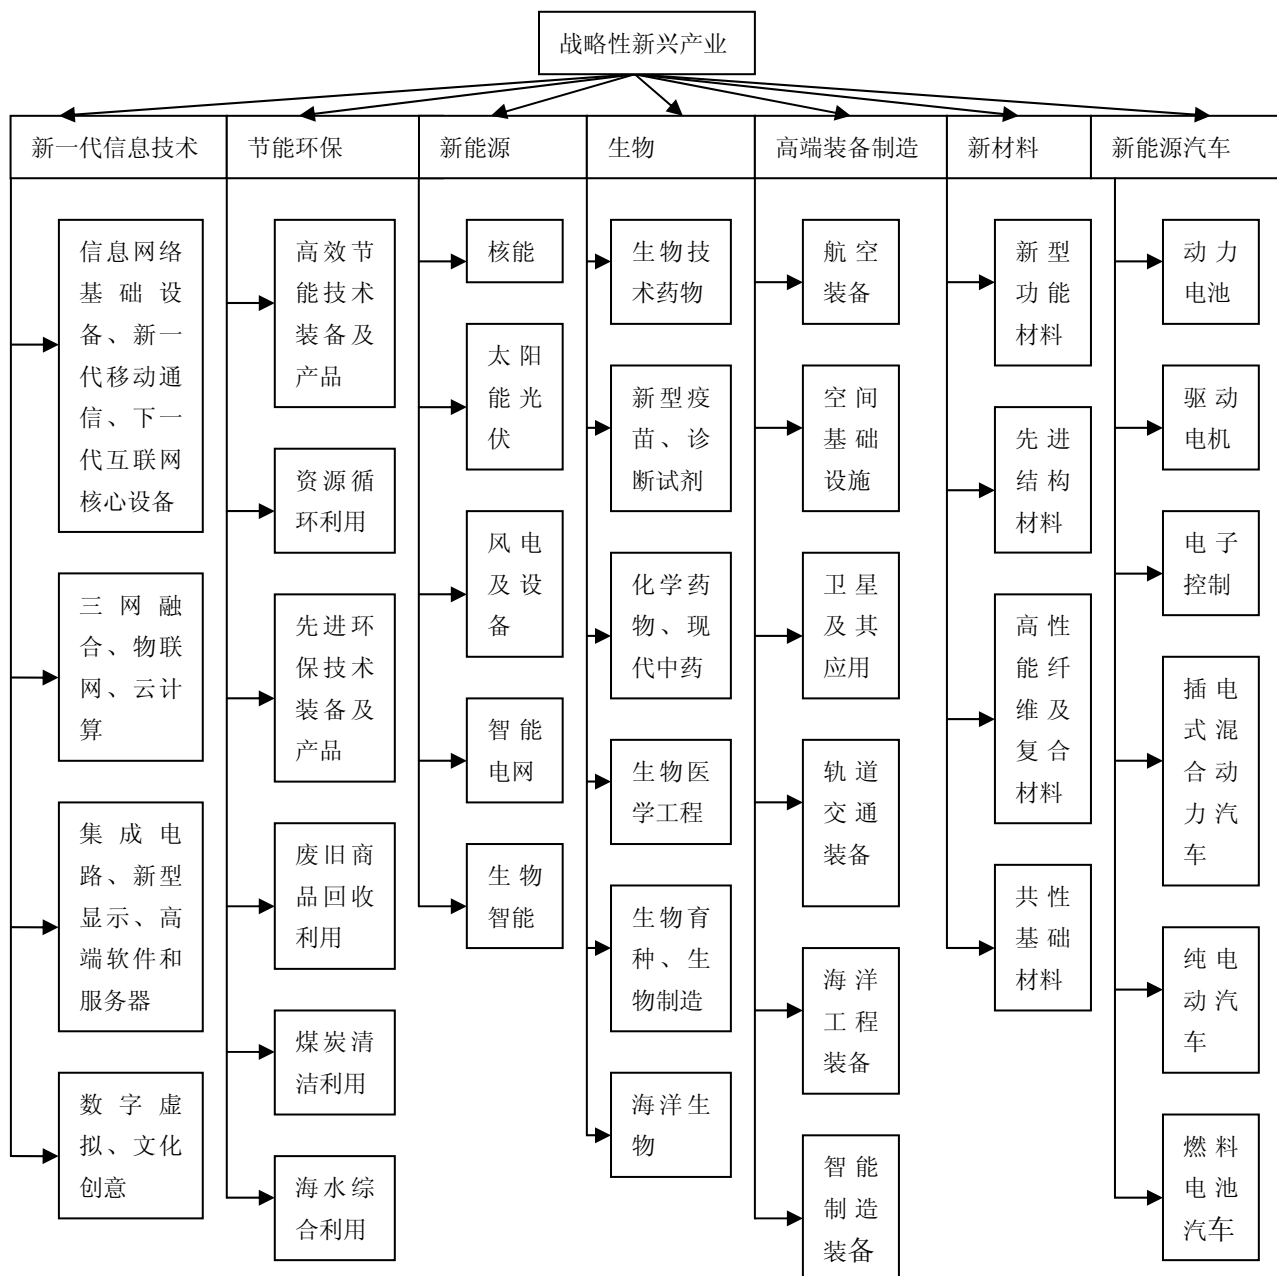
战略性新兴产业

新一代信息技术

信息网络基础设备、新一代移动通信、下一代互联网核心设备

三网融合、物联网、云计算

集成电路、新型显示、高端软件和服务器

数字虚拟、文化创意

节能环保

高效节能技术装备及产品

资源循环利用

先进环保技术装备及产品

废旧商品回收利用

煤炭清洁利用

海水综合利用

新能源

核能

太阳能光伏

风电及设备

智能电网

生物智能

生物

生物技术药物

新型疫苗、诊断试剂

化学药物、现代中药

生物医学工程

生物育种、生物制造

海洋生物

高端装备制造

航空装备

空间基础设施

卫星及其应用

轨道交通装备

海洋工程装备

智能制造装备

新材料

新型功能材料

先进结构材料

高性能纤维及复合材料

共性基础材料

新能源汽车

动力电池

驱动电机

电子控制

插电式混合动力汽车

纯电动汽车

燃料电池汽车